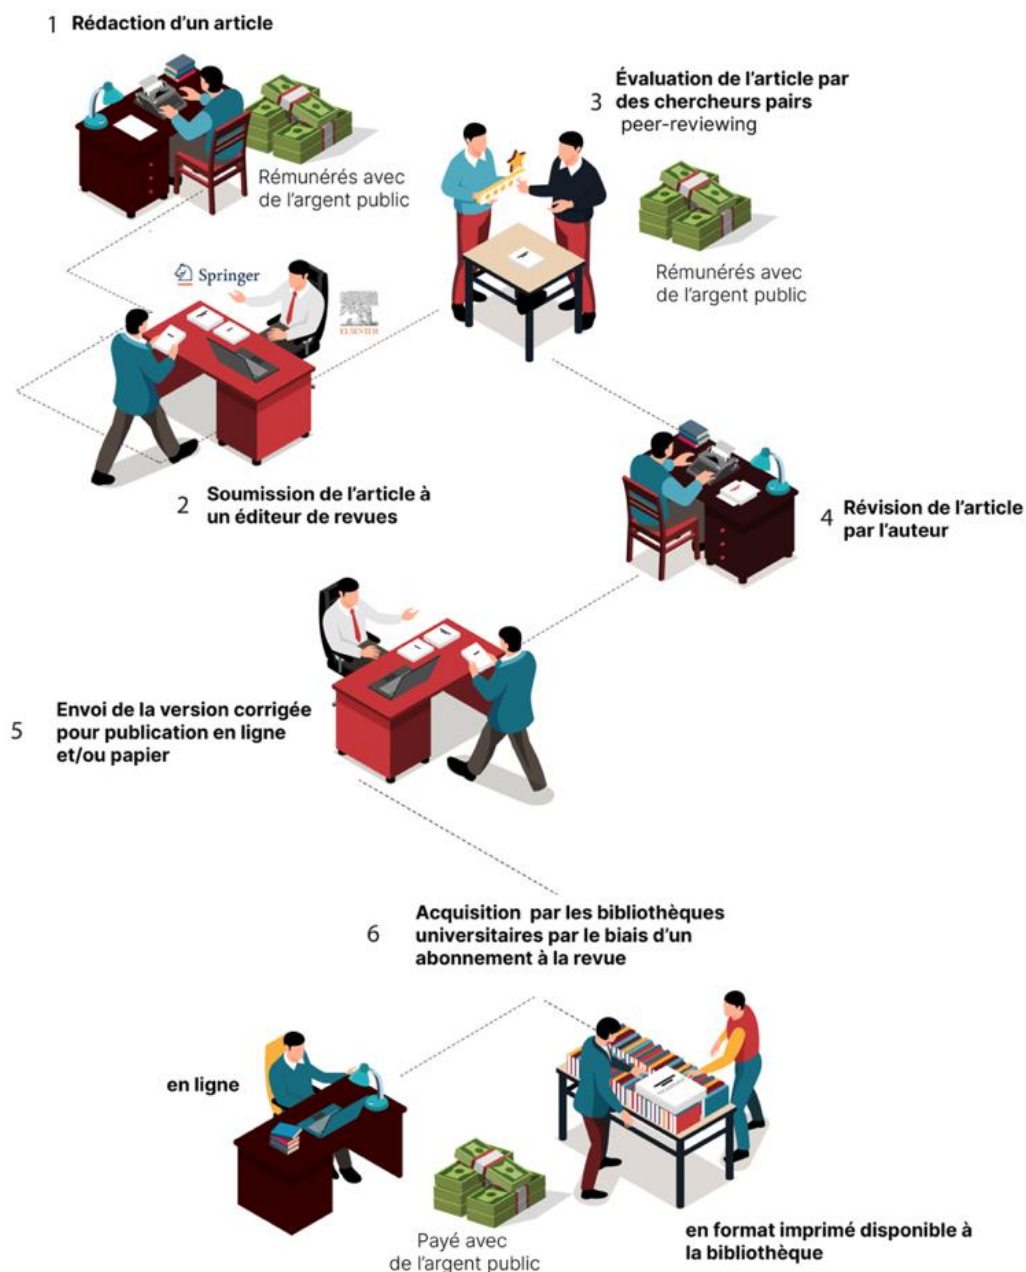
1 Rédaction d'un article

Rémunérés avec de l'argent public

3 Évaluation de l'article par des chercheurs pairs
peer-reviewing

Rémunérés avec de l'argent public

Springer

ELSEVIER

2 Soumission de l'article à un éditeur de revues

4 Révision de l'article par l'auteur

5 Envoi de la version corrigée pour publication en ligne et/ou papier

6 Acquisition par les bibliothèques universitaires par le biais d'un abonnement à la revue

en ligne

Payé avec de l'argent public

en format imprimé disponible à la bibliothèque